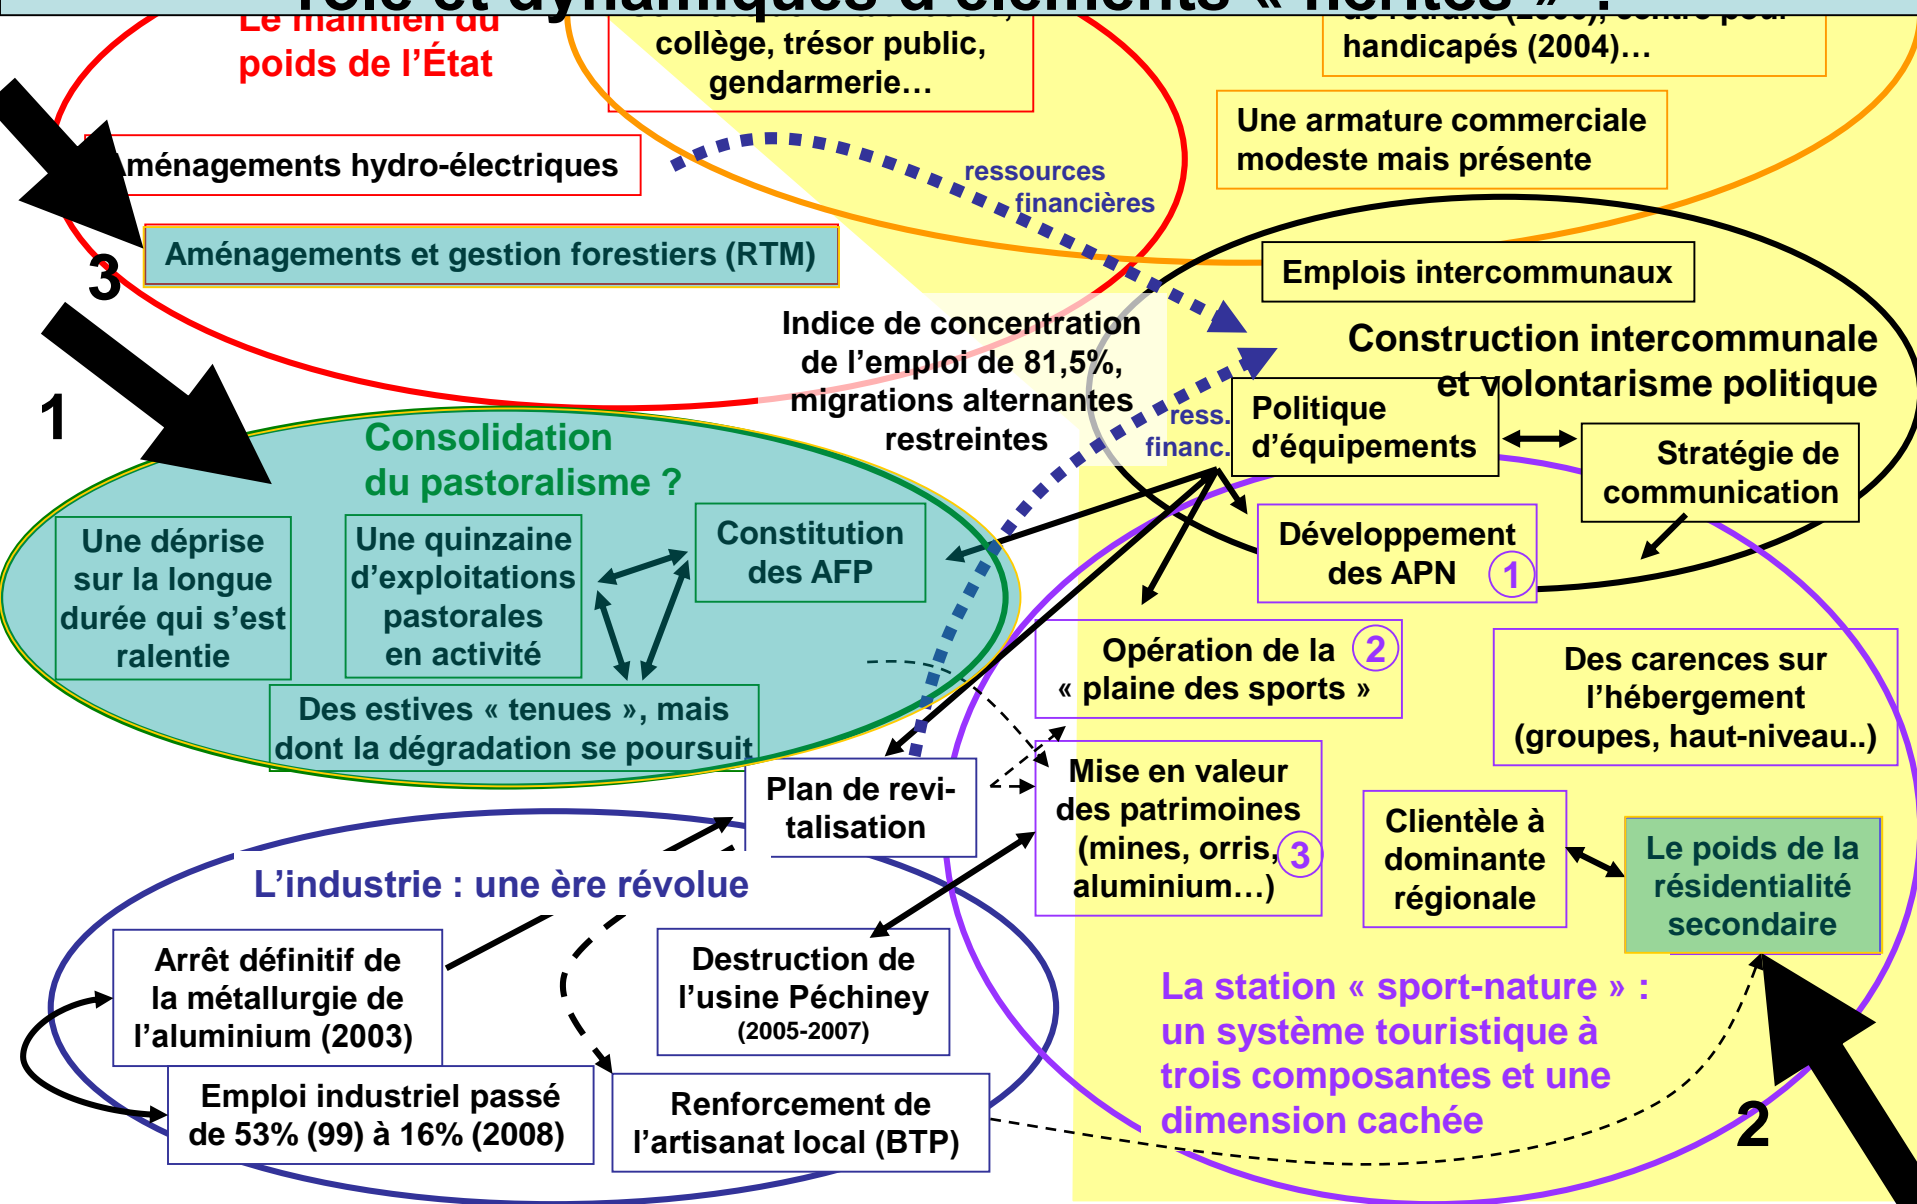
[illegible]rôle et dynamiques d'éléments « hérités »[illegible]

Le maintien du poids de l'État

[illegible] collège, trésor public, gendarmerie…

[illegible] handicapés (2004)…

Une armature commerciale modeste mais présente

Aménagements hydro-électriques

ressources financières

Aménagements et gestion forestiers (RTM)

3

Emplois intercommunaux

Indice de concentration de l'emploi de 81,5%, migrations alternantes restreintes

Construction intercommunale et volontarisme politique

1

ress. financ.

Politique d'équipements

Stratégie de communication

Consolidation du pastoralisme ?

Une déprise sur la longue durée qui s'est ralentie

Une quinzaine d'exploitations pastorales en activité

Constitution des AFP

Développement des APN 1

Opération de la 2 « plaine des sports »

Des carences sur l'hébergement (groupes, haut-niveau..)

Des estives « tenues », mais dont la dégradation se poursuit

Plan de revitalisation

Mise en valeur des patrimoines (mines, orris, 3 aluminium…)

Clientèle à dominante régionale

Le poids de la résidentialité secondaire

L'industrie : une ère révolue

Arrêt définitif de la métallurgie de l'aluminium (2003)

Destruction de l'usine Péchiney (2005-2007)

La station « sport-nature » : un système touristique à trois composantes et une dimension cachée

Emploi industriel passé de 53% (99) à 16% (2008)

Renforcement de l'artisanat local (BTP)

2